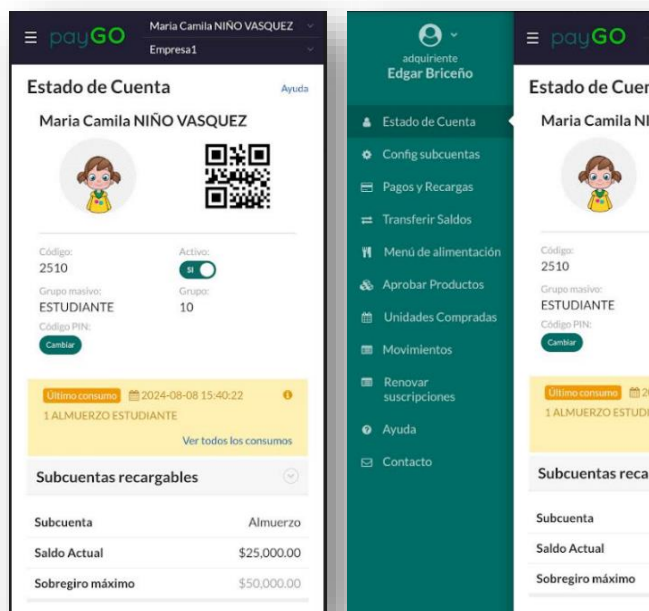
payGO Maria Camila NIÑO VASQUEZ
Empresa1

Estado de Cuenta
Ayuda

Maria Camila NIÑO VASQUEZ

Código:
2510
Activo:
SI
Grupo masivo:
ESTUDIANTE
Grupo:
10
Código PIN:
Cambiar

Último consumo 2024-08-08 15:40:22
1 ALMUERZO ESTUDIANTE
Ver todos los consumos

Subcuentas recargables

| Subcuenta | Almuerzo |
|---|---|
| Saldo Actual | \$25,000.00 |
| Sobregiro máximo | \$50,000.00 |

adquiriente
Edgar Briceño

Estado de Cuenta
Config subcuentas
Pagos y Recargas
Transferir Saldos
Menú de alimentación
Aprobar Productos
Unidades Compradas
Movimientos
Renovar suscripciones
Ayuda
Contacto

payGO

Estado de Cuen
Maria Camila NI

Código:
2510
Grupo masivo:
ESTUDIANTE
Código PIN:
Cambiar

Último consumo 20
1 ALMUERZO ESTUDI

Subcuentas reca

Subcuenta
Saldo Actual
Sobregiro máximo